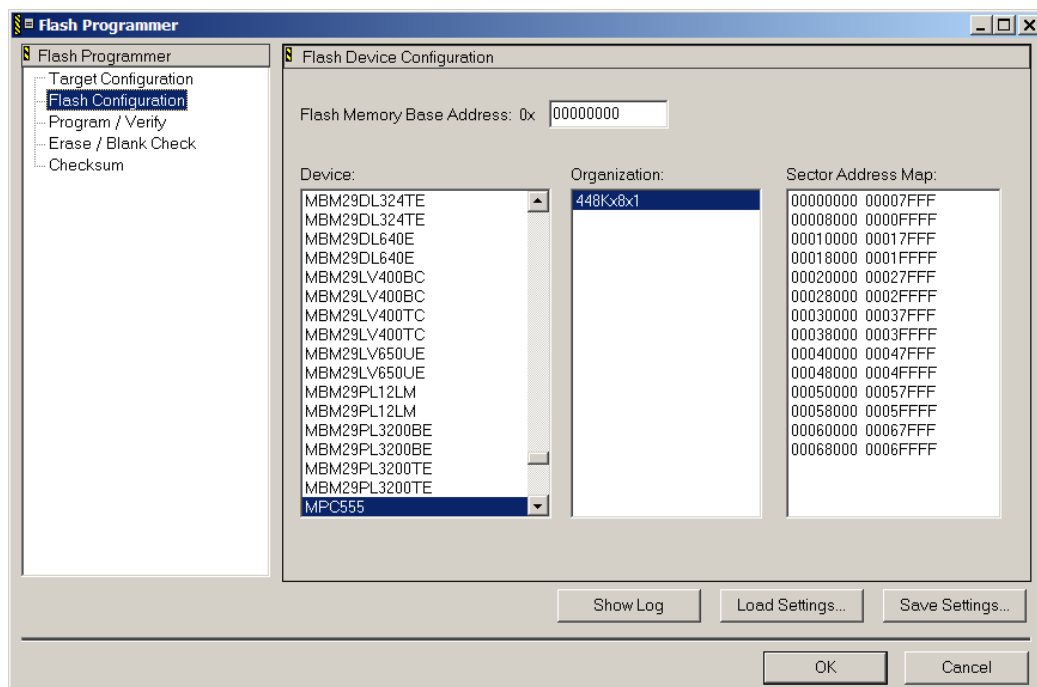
Flash Programmer

Flash Programmer
Target Configuration
Flash Configuration
Program / Verify
Erase / Blank Check
Checksum

Flash Device Configuration

Flash Memory Base Address: 0x 00000000

Device:
MBM29DL324TE
MBM29DL324TE
MBM29DL640E
MBM29DL640E
MBM29LV400BC
MBM29LV400BC
MBM29LV400TC
MBM29LV400TC
MBM29LV650UE
MBM29LV650UE
MBM29PL12LM
MBM29PL12LM
MBM29PL3200BE
MBM29PL3200BE
MBM29PL3200TE
MBM29PL3200TE
MPC555

Organization:
448Kx8x1

Sector Address Map:
00000000 00007FFF
00008000 0000FFFF
00010000 00017FFF
00018000 0001FFFF
00020000 00027FFF
00028000 0002FFFF
00030000 00037FFF
00038000 0003FFFF
00040000 00047FFF
00048000 0004FFFF
00050000 00057FFF
00058000 0005FFFF
00060000 00067FFF
00068000 0006FFFF

Show Log
Load Settings...
Save Settings...

OK
Cancel